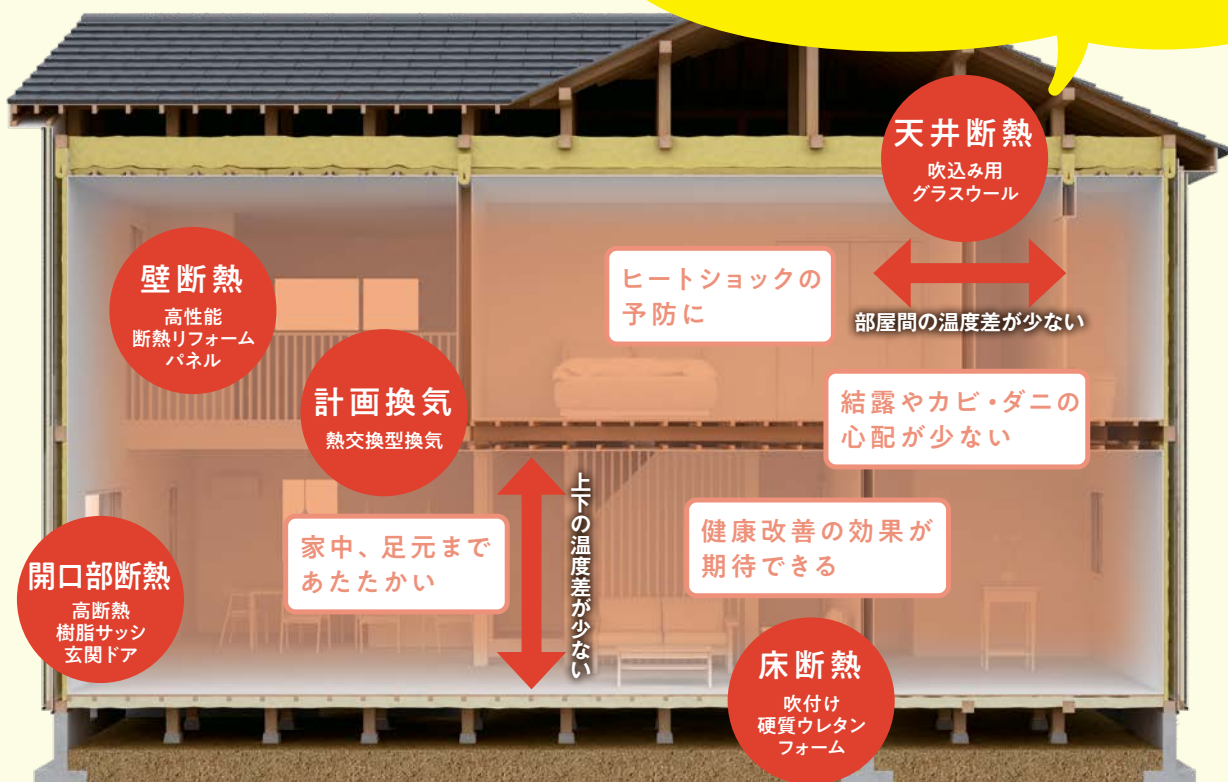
天井断熱
吹込み用
グラスウール

壁断熱
高性能
断熱リフォーム
パネル

ヒートショックの
予防に

部屋間の温度差が少ない

計画換気
熱交換型換気

結露やカビ・ダニの
心配が少ない

上下の温度差が少ない

家中、足元まで
あたたかい

健康改善の効果が
期待できる

開口部断熱
高断熱
樹脂サッシ
玄関ドア

床断熱
吹付け
硬質ウレタン
フォーム